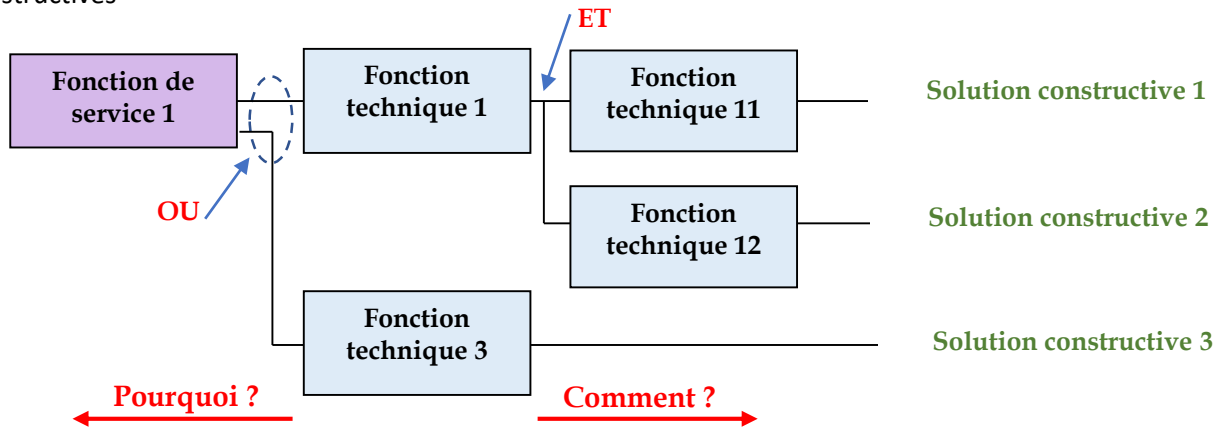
structives

Fonction de service 1

OU

Fonction technique 1

ET

Fonction technique 11

Solution constructive 1

Fonction technique 12

Solution constructive 2

Fonction technique 3

Solution constructive 3

Pourquoi ?

Comment ?